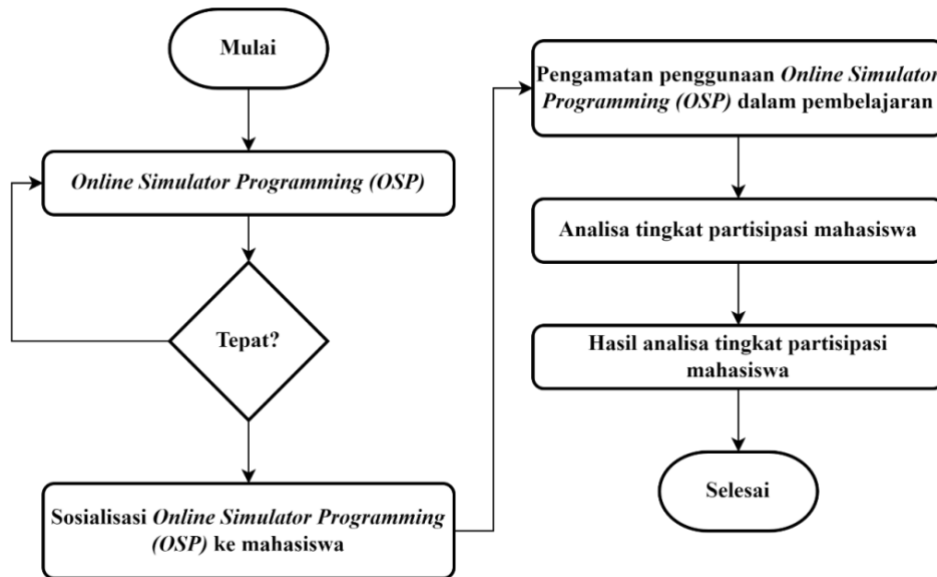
Mulai

Online Simulator Programming (OSP)

Tepat?

Sosialisasi Online Simulator Programming (OSP) ke mahasiswa

Pengamatan penggunaan Online Simulator Programming (OSP) dalam pembelajaran

Analisa tingkat partisipasi mahasiswa

Hasil analisa tingkat partisipasi mahasiswa

Selesai